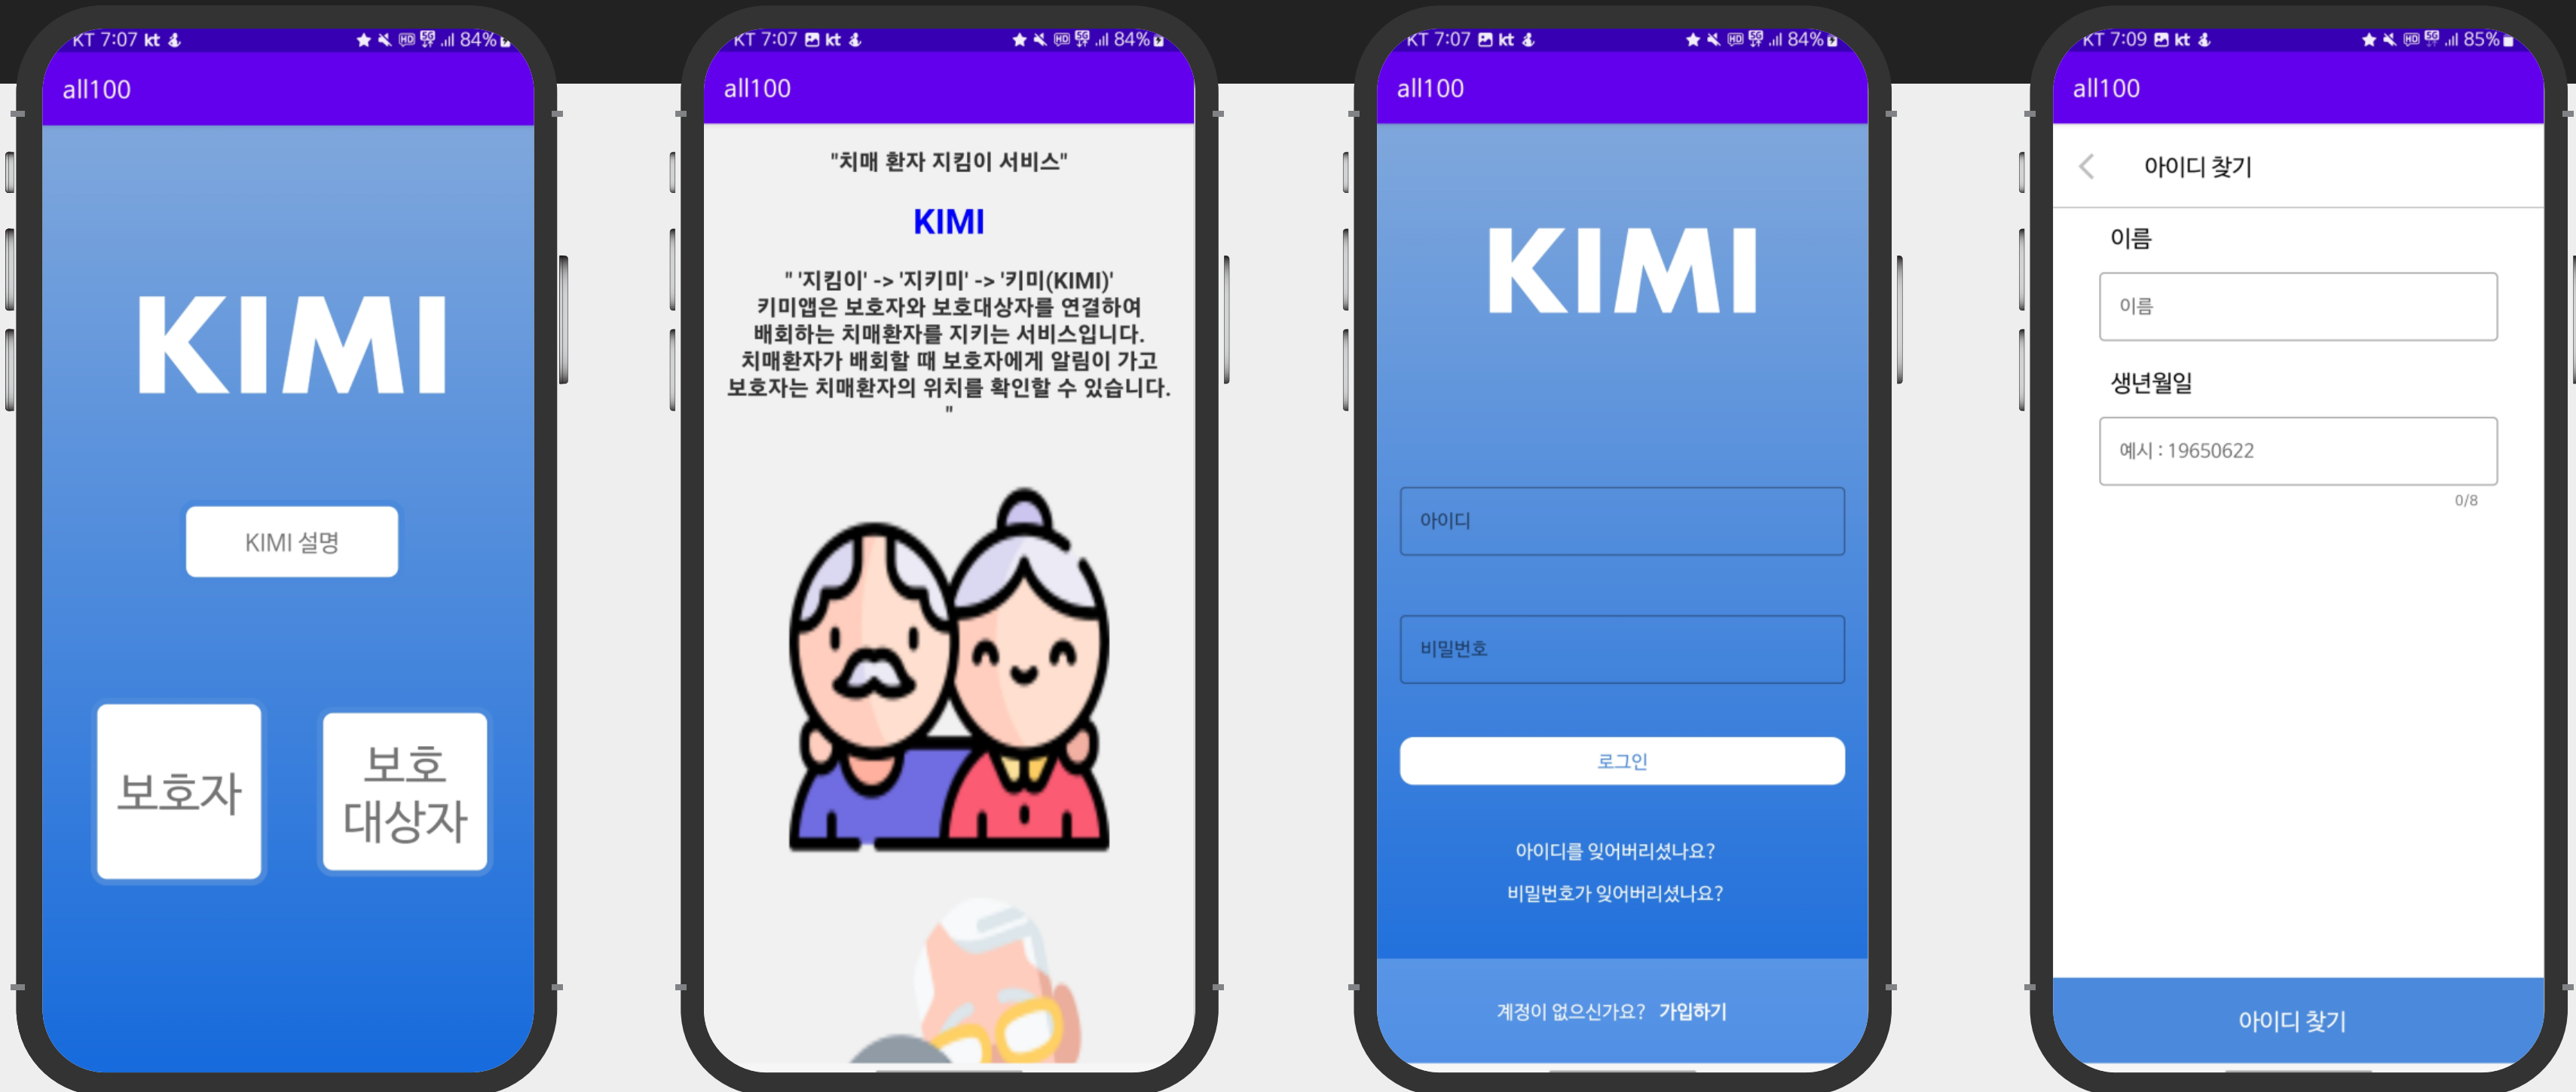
KT 7:07 kt 84%

all100

KIMI

KIMI 설명

보호자

보호 대상자

KT 7:07 kt 84%

all100

"치매 환자 지킴이 서비스"

KIMI

" '지킴이' -> '지키미' -> '키미(KIMI)' 키미앱은 보호자와 보호대상자를 연결하여 배회하는 치매환자를 지키는 서비스입니다. 치매환자가 배회할 때 보호자에게 알림이 가고 보호자는 치매환자의 위치를 확인할 수 있습니다. "

KT 7:07 kt 84%

all100

KIMI

아이디

비밀번호

로그인

아이디를 잊어버리셨나요?

비밀번호가 잊어버리셨나요?

계정이 없으신가요? 가입하기

KT 7:09 kt 85%

all100

아이디 찾기

이름

이름

생년월일

예시 : 19650622

0/8

아이디 찾기